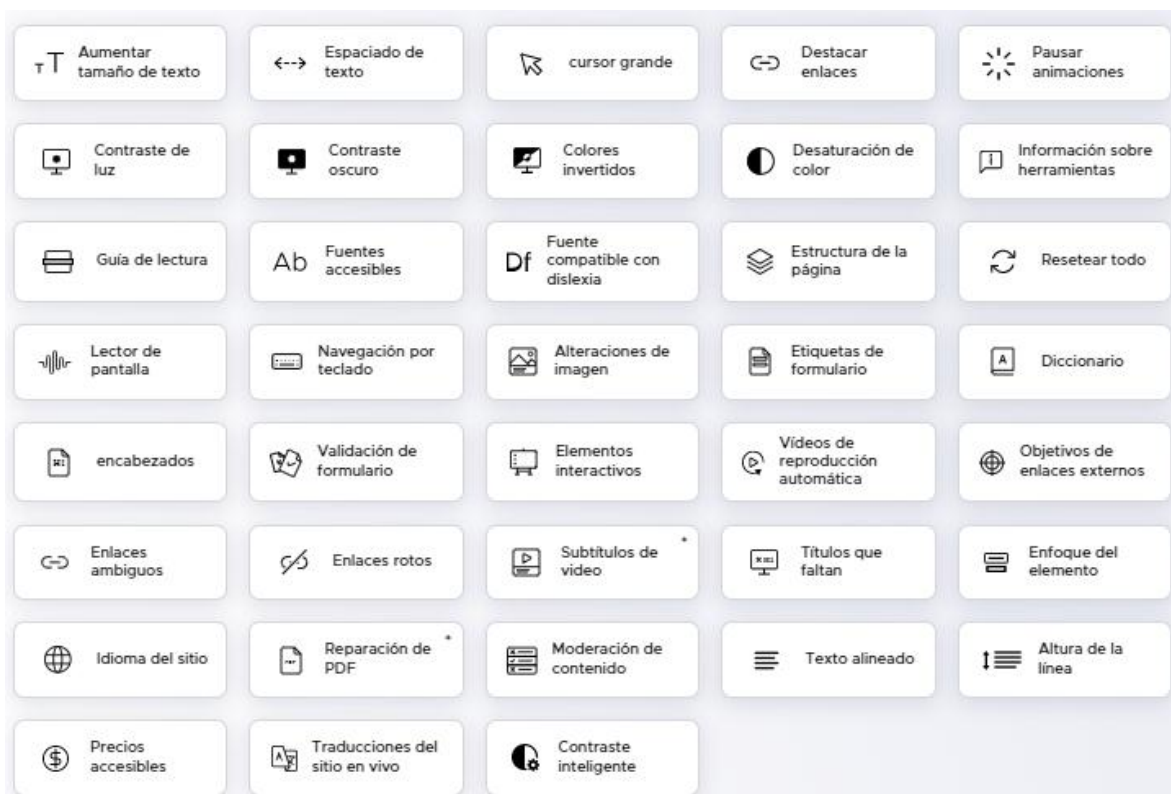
Aumentar tamaño de texto

Espaciado de texto

cursor grande

Destacar enlaces

Pausar animaciones

Contraste de luz

Contraste oscuro

Colores invertidos

Desaturación de color

Información sobre herramientas

Guía de lectura

Ab Fuentes accesibles

Df Fuente compatible con dislexia

Estructura de la página

Resetear todo

Lector de pantalla

Navegación por teclado

Alteraciones de imagen

Etiquetas de formulario

Diccionario

encabezados

Validación de formulario

Elementos interactivos

Vídeos de reproducción automática

Objetivos de enlaces externos

Enlaces ambiguos

Enlaces rotos

Subtítulos de video *

Títulos que faltan

Enfoque del elemento

Idioma del sitio

Reparación de PDF *

Moderación de contenido

Texto alineado

Altura de la línea

Precios accesibles

Traducciones del sitio en vivo

Contraste inteligente